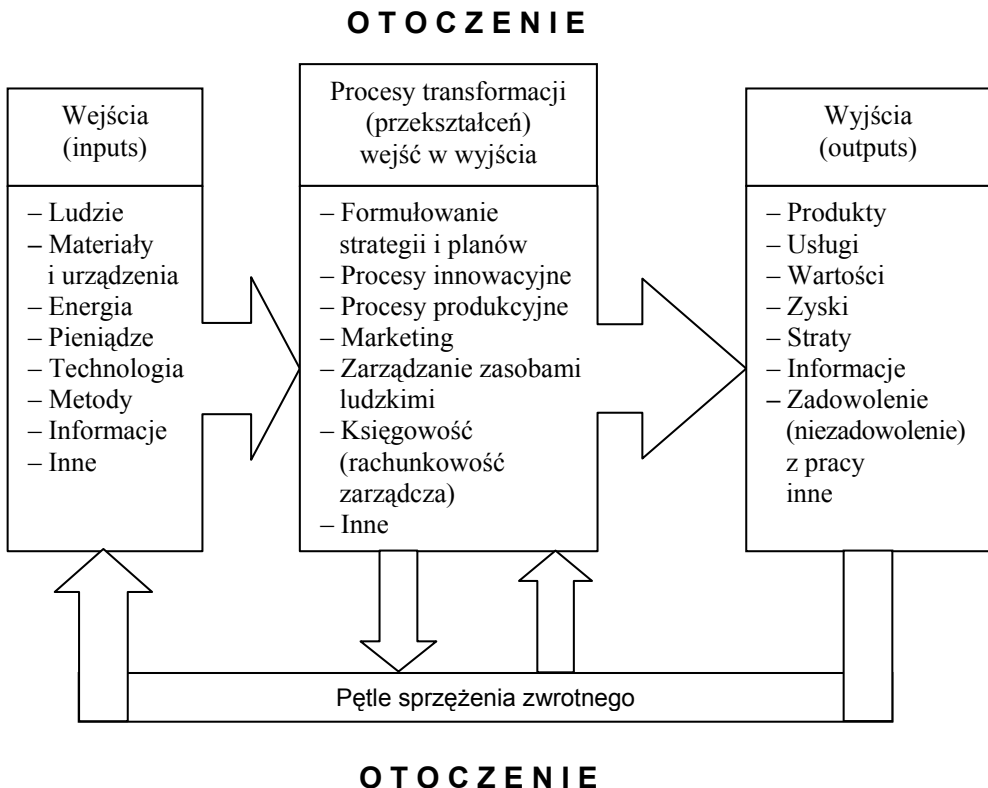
O T O C Z E N I E

Wejścia (inputs)

– Ludzie
– Materiały i urządzenia
– Energia
– Pieniądze
– Technologia
– Metody
– Informacje
– Inne

Procesy transformacji (przekształceń) wejść w wyjścia

– Formułowanie strategii i planów
– Procesy innowacyjne
– Procesy produkcyjne
– Marketing
– Zarządzanie zasobami ludzkimi
– Księgowość (rachunkowość zarządcza)
– Inne

Wyjścia (outputs)

– Produkty
– Usługi
– Wartości
– Zyski
– Straty
– Informacje
– Zadowolenie (niezadowolenie) z pracy inne

Pętle sprzężenia zwrotnego

O T O C Z E N I E